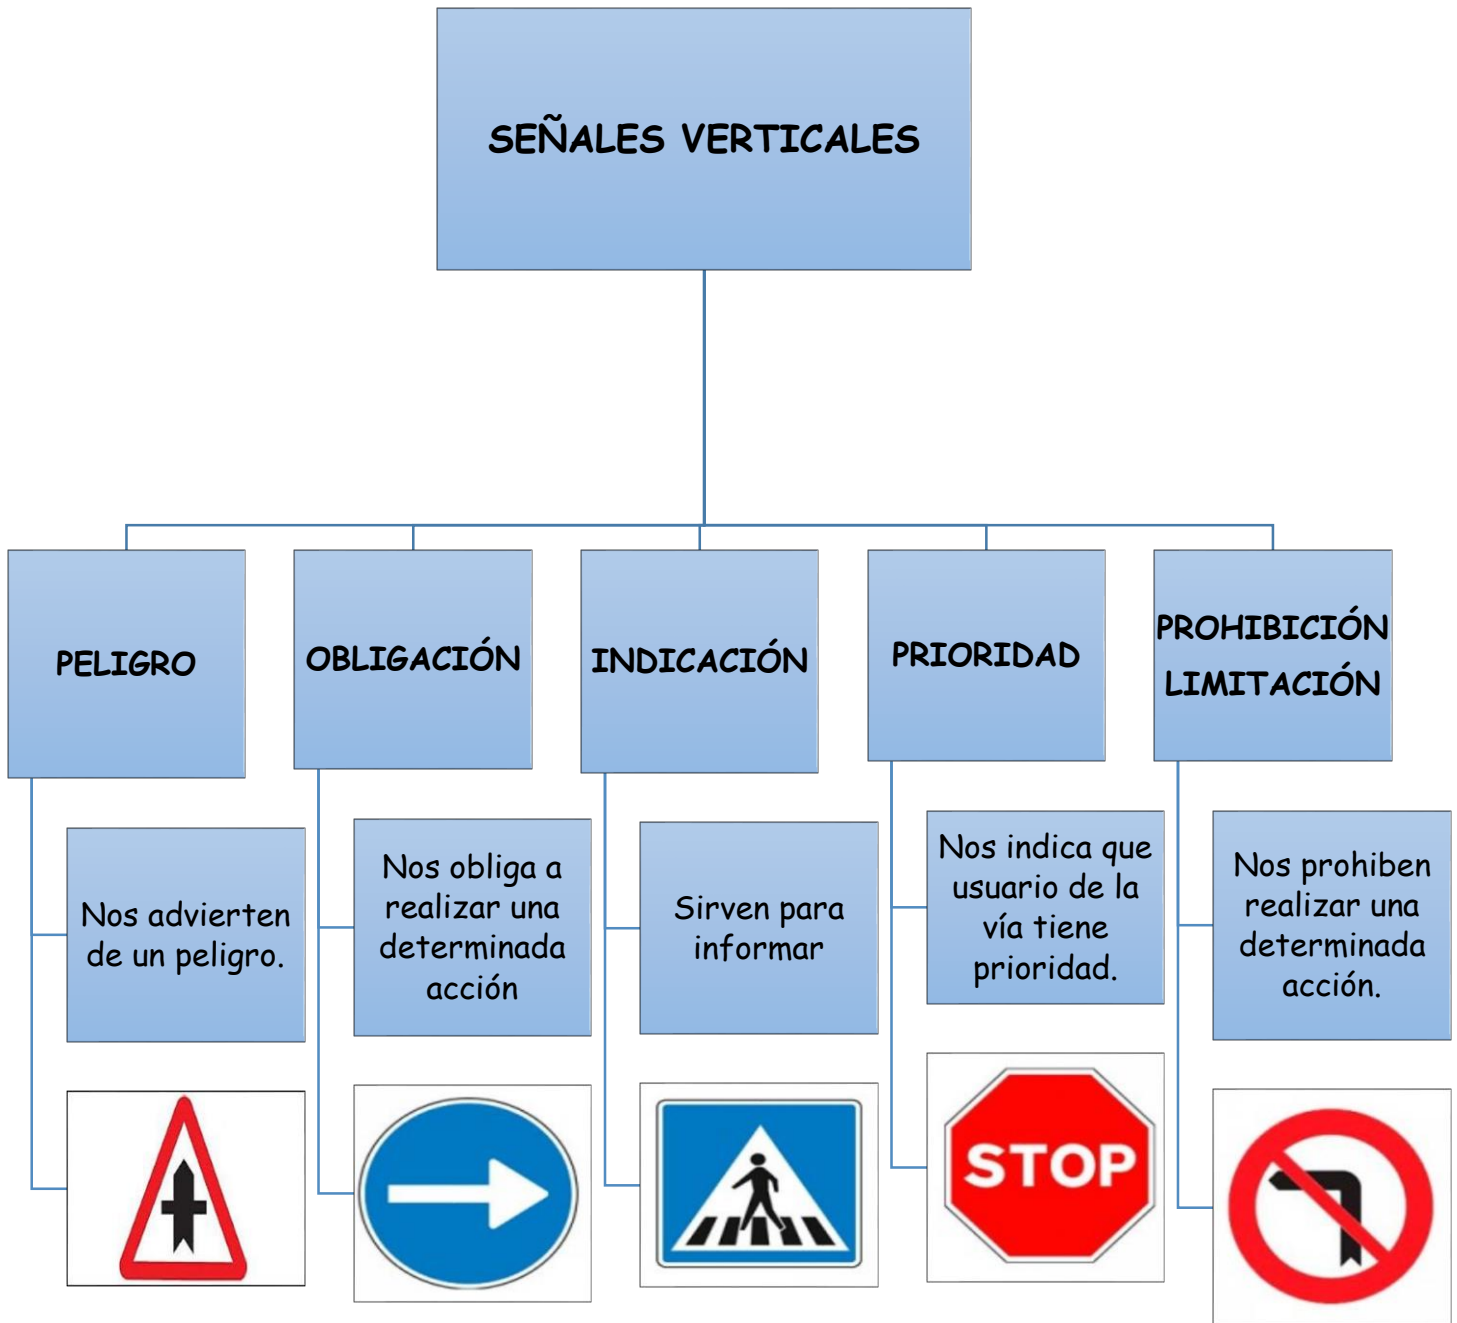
SEÑALES VERTICALES

PELIGRO

OBLIGACIÓN

INDICACIÓN

PRIORIDAD

PROHIBICIÓN LIMITACIÓN

Nos advierten de un peligro.

Nos obliga a realizar una determinada acción

Sirven para informar

Nos indica que usuario de la vía tiene prioridad.

Nos prohiben realizar una determinada acción.

STOP